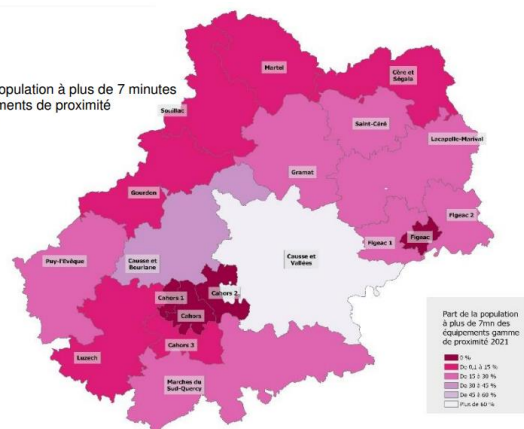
opulation à plus de 7 minutes
nents de proximité

Martel

Cère et Ségala

Souillac

Saint-Céré

Lacapelle-Marival

Gramat

Gourdon

Figeac 2

Figeac 1

Figeac

Puy-l'Evêque

Causse et Bouriane

Causse et Vallées

Cahors 2

Cahors 1

Cahors

Cahors 3

Luzech

Marches du Sud-Quercy

Part de la population à plus de 7mn des équipements gamme de proximité 2021

0 %
De 0,1 à 15 %
De 15 à 30 %
De 30 à 45 %
De 45 à 60 %
Plus de 60 %